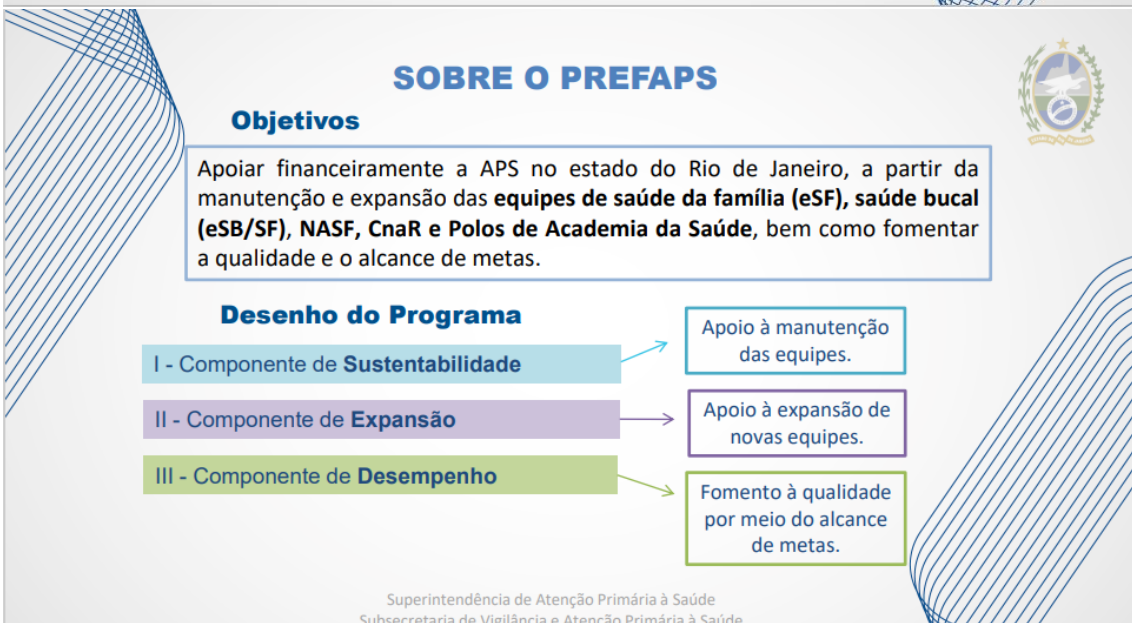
SOBRE O PREFAPS

Objetivos

Apoiar financeiramente a APS no estado do Rio de Janeiro, a partir da manutenção e expansão das **equipes de saúde da família (eSF), saúde bucal (eSB/SF)**, **NASF, CnaR e Polos de Academia da Saúde**, bem como fomentar a qualidade e o alcance de metas.

Desenho do Programa

I - Componente de Sustentabilidade

Apoio à manutenção das equipes.

II - Componente de Expansão

Apoio à expansão de novas equipes.

III - Componente de Desempenho

Fomento à qualidade por meio do alcance de metas.

Superintendência de Atenção Primária à Saúde
Subsecretaria de Vigilância e Atenção Primária à Saúde